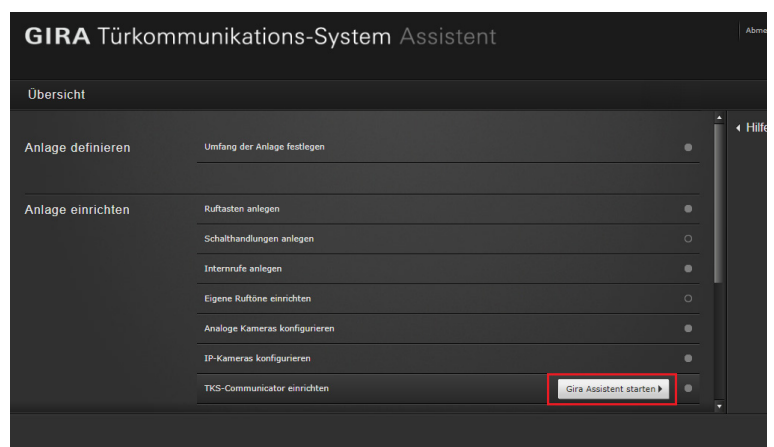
GIRA Türkommunikations-System Assistent

Abme

Übersicht

Hilfe

Anlage definieren

Umfang der Anlage festlegen

Anlage einrichten

Ruftasten anlegen

Schalthandlungen anlegen

Internrufe anlegen

Eigene Ruftöne einrichten

Analoge Kameras konfigurieren

IP-Kameras konfigurieren

TKS-Communicator einrichten

Gira Assistent starten